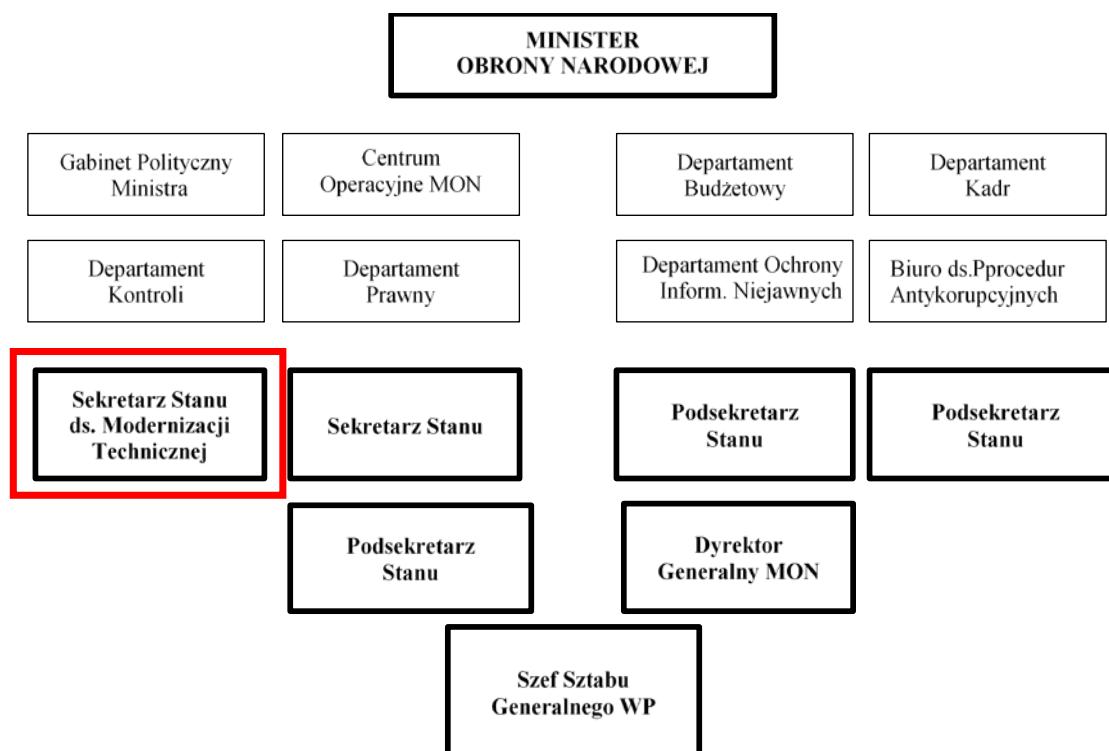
MINISTER
OBRONY NARODOWEJ

Gabinet Polityczny Ministra

Centrum Operacyjne MON

Departament Budżetowy

Departament Kadr

Departament Kontroli

Departament Prawny

Departament Ochrony Inform. Niejawnych

Biuro ds.Pprocedur Antykorupcyjnych

Sekretarz Stanu ds. Modernizacji Technicznej

Sekretarz Stanu

Podsekretarz Stanu

Podsekretarz Stanu

Podsekretarz Stanu

Dyrektor Generalny MON

Szef Sztabu Generalnego WP